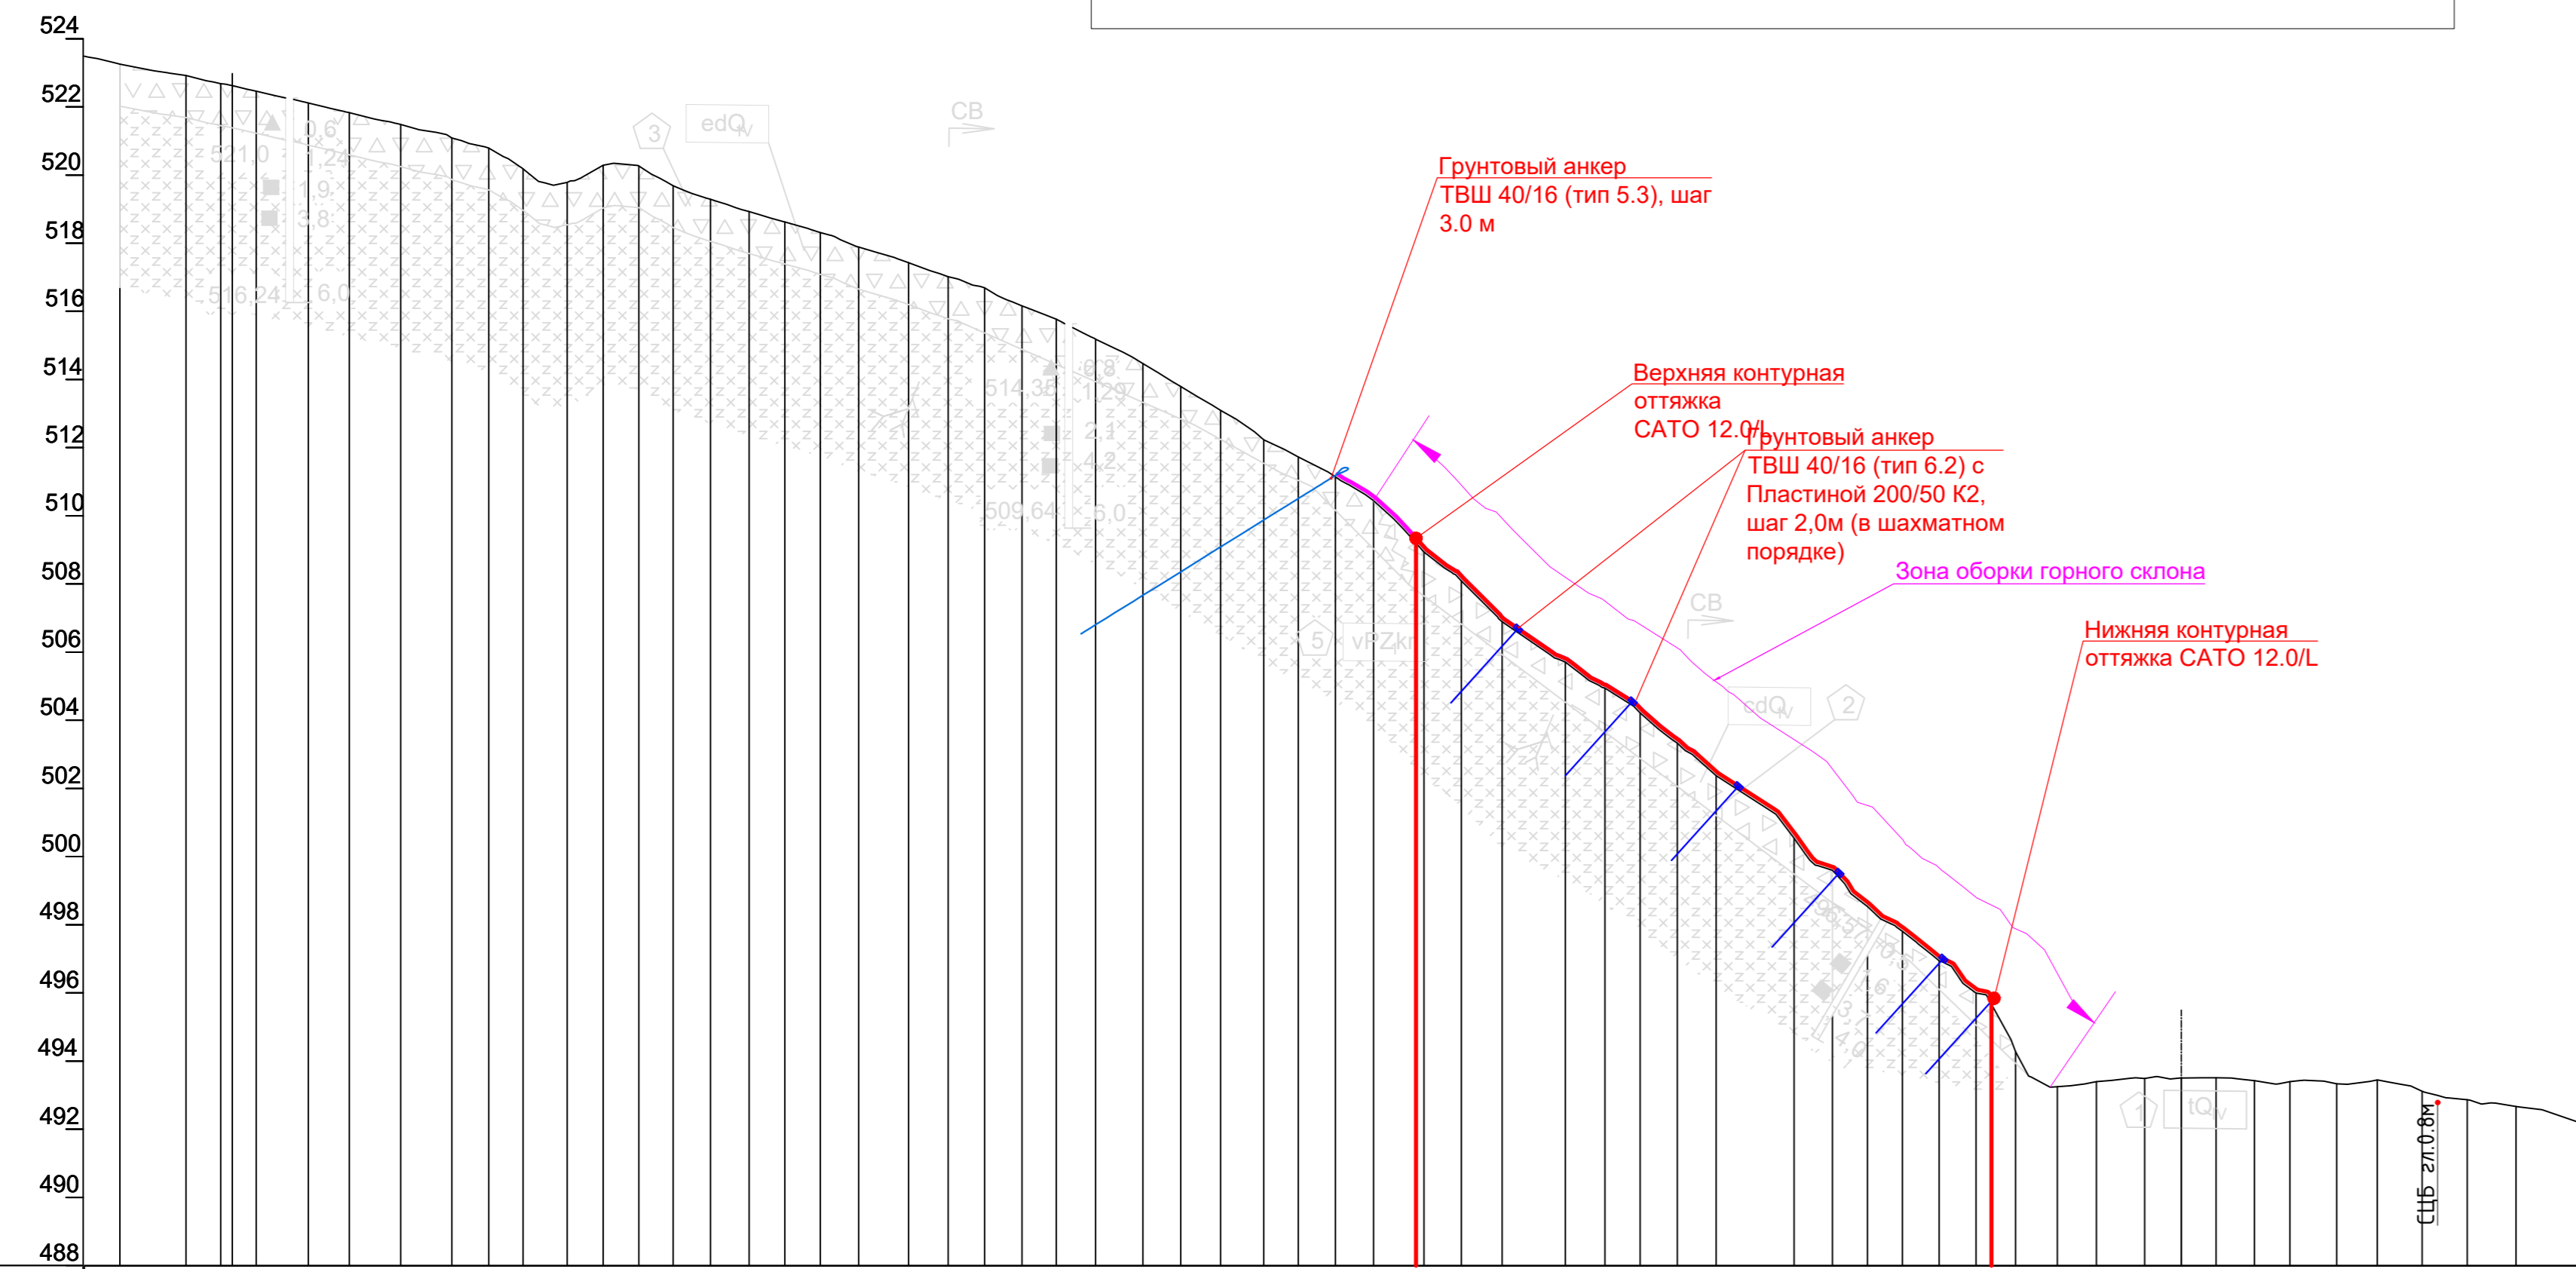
524
522
520
518
516
514
512
510
508
506
504
502
500
498
496
494
492
490
488

3 edQ$_{IV}$
CB
521,0 0,6 1,24 1,9 3,8
516,24 6,0
514,35 0,8 1,29 2,1 4,2
509,64 6,0

Грунтовый анкер
ТВШ 40/16 (тип 5.3), шаг 3.0 м

Верхняя контурная оттяжка САТО 12.0/L

Грунтовый анкер
ТВШ 40/16 (тип 6.2) с Пластиной 200/50 К2, шаг 2,0м (в шахматном порядке)

Зона оборки горного склона

CB
5 vPZ$_{kr}$
edQ$_{IV}$ 2

Нижняя контурная оттяжка САТО 12.0/L

1 tQ$_{IV}$
СЦБ гл.0.8м